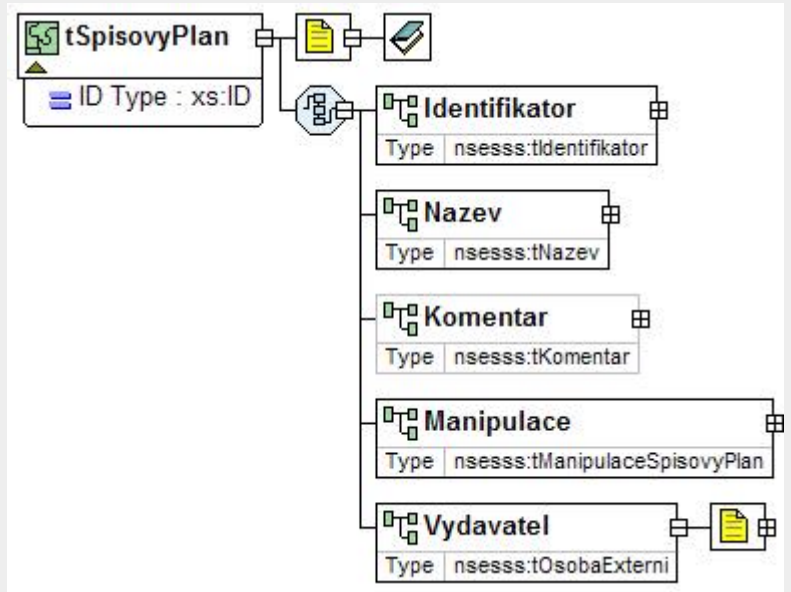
tSpisovyPlan

ID Type : xs:ID

Identifikator

| Type | nsesss:tIdentifikator |
|---|---|

Nazev

| Type | nsesss:tNazev |
|---|---|

Komentar

| Type | nsesss:tKomentar |
|---|---|

Manipulace

| Type | nsesss:tManipulaceSpisovyPlan |
|---|---|

Vydavatel

| Type | nsesss:tOsobaExterni |
|---|---|